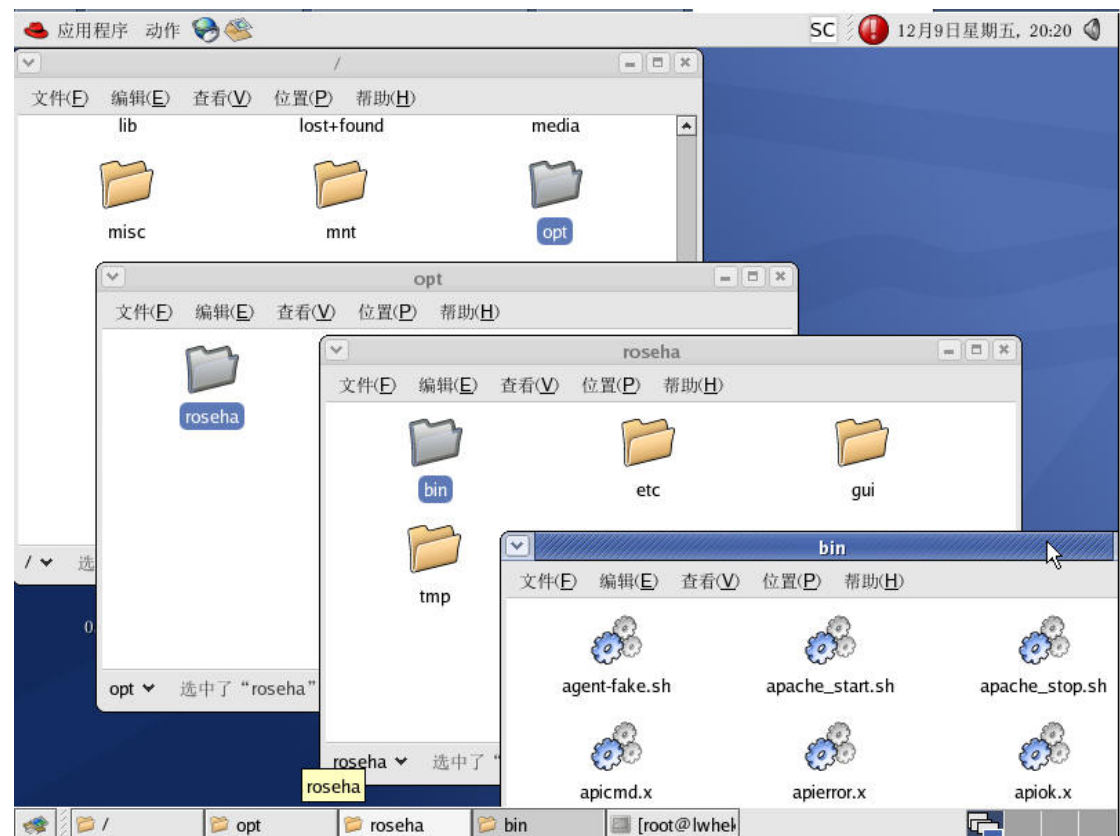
应用程序 动作

SC 12月9日星期五, 20:20

/

文件(F) 编辑(E) 查看(V) 位置(P) 帮助(H)

lib lost+found media

misc mnt opt

/ 选

opt

文件(F) 编辑(E) 查看(V) 位置(P) 帮助(H)

roseha

opt 选中了“roseha”

roseha

文件(F) 编辑(E) 查看(V) 位置(P) 帮助(H)

bin etc gui

tmp

roseha 选中了“

roseha

bin

文件(F) 编辑(E) 查看(V) 位置(P) 帮助(H)

agent-fake.sh apache_start.sh apache_stop.sh

apicmd.x apierror.x apiok.x

/ opt roseha bin [root@lwhel